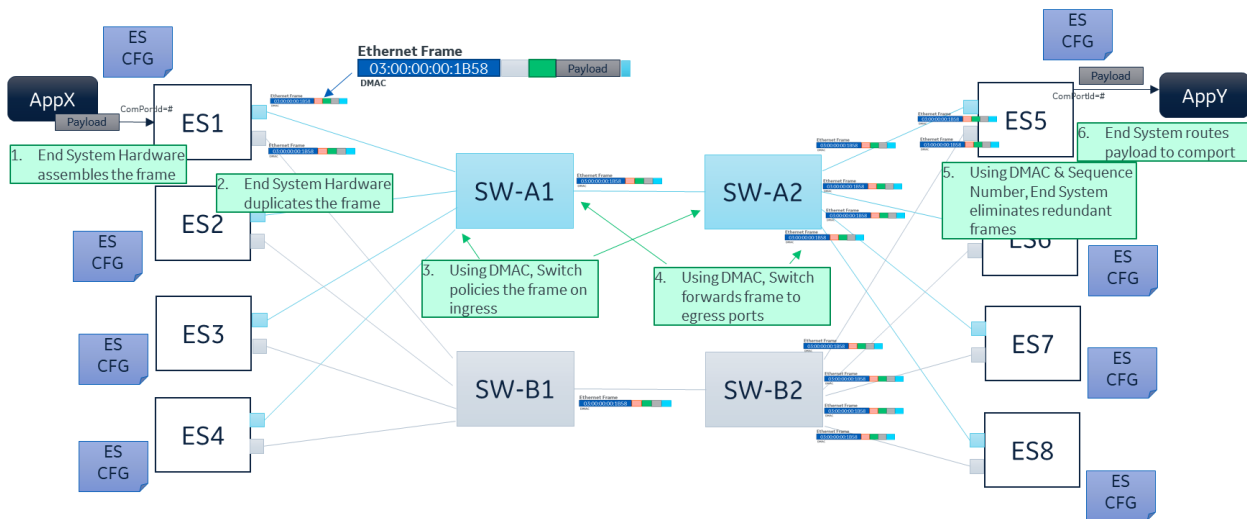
ES CFG

Ethernet Frame
03:00:00:00:1B58
DMAC
Payload

AppX
ComPortId=#
Payload
ES1

1. End System Hardware assembles the frame

2. End System Hardware duplicates the frame

ES2
ES CFG
ES3
ES CFG
ES4
ES CFG

SW-A1
SW-A2
SW-B1
SW-B2

3. Using DMAC, Switch policies the frame on ingress

4. Using DMAC, Switch forwards frame to egress ports

ES CFG
Payload
ComPortId=#
AppY
ES5

6. End System routes payload to comport

5. Using DMAC & Sequence Number, End System eliminates redundant frames

ES6
ES CFG
ES7
ES CFG
ES8
ES CFG